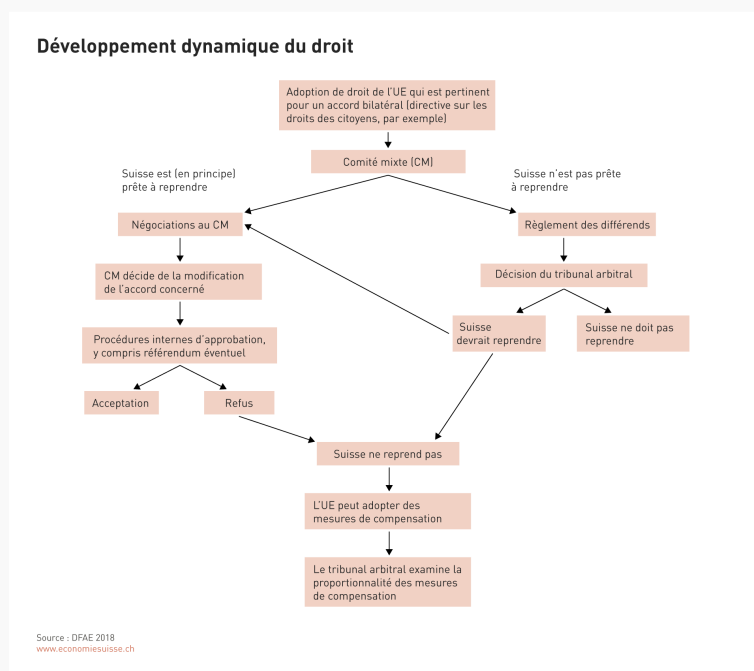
Développement dynamique du droit

Adoption de droit de l'UE qui est pertinent pour un accord bilatéral (directive sur les droits des citoyens, par exemple)

Comité mixte (CM)

Suisse est (en principe) prête à reprendre

Suisse n'est pas prête à reprendre

Négociations au CM

Règlement des différends

CM décide de la modification de l'accord concerné

Décision du tribunal arbitral

Procédures internes d'approbation, y compris référendum éventuel

Suisse devrait reprendre

Suisse ne doit pas reprendre

Acceptation

Refus

Suisse ne reprend pas

L'UE peut adopter des mesures de compensation

Le tribunal arbitral examine la proportionnalité des mesures de compensation

Source : DFAE 2018
www.economiesuisse.ch